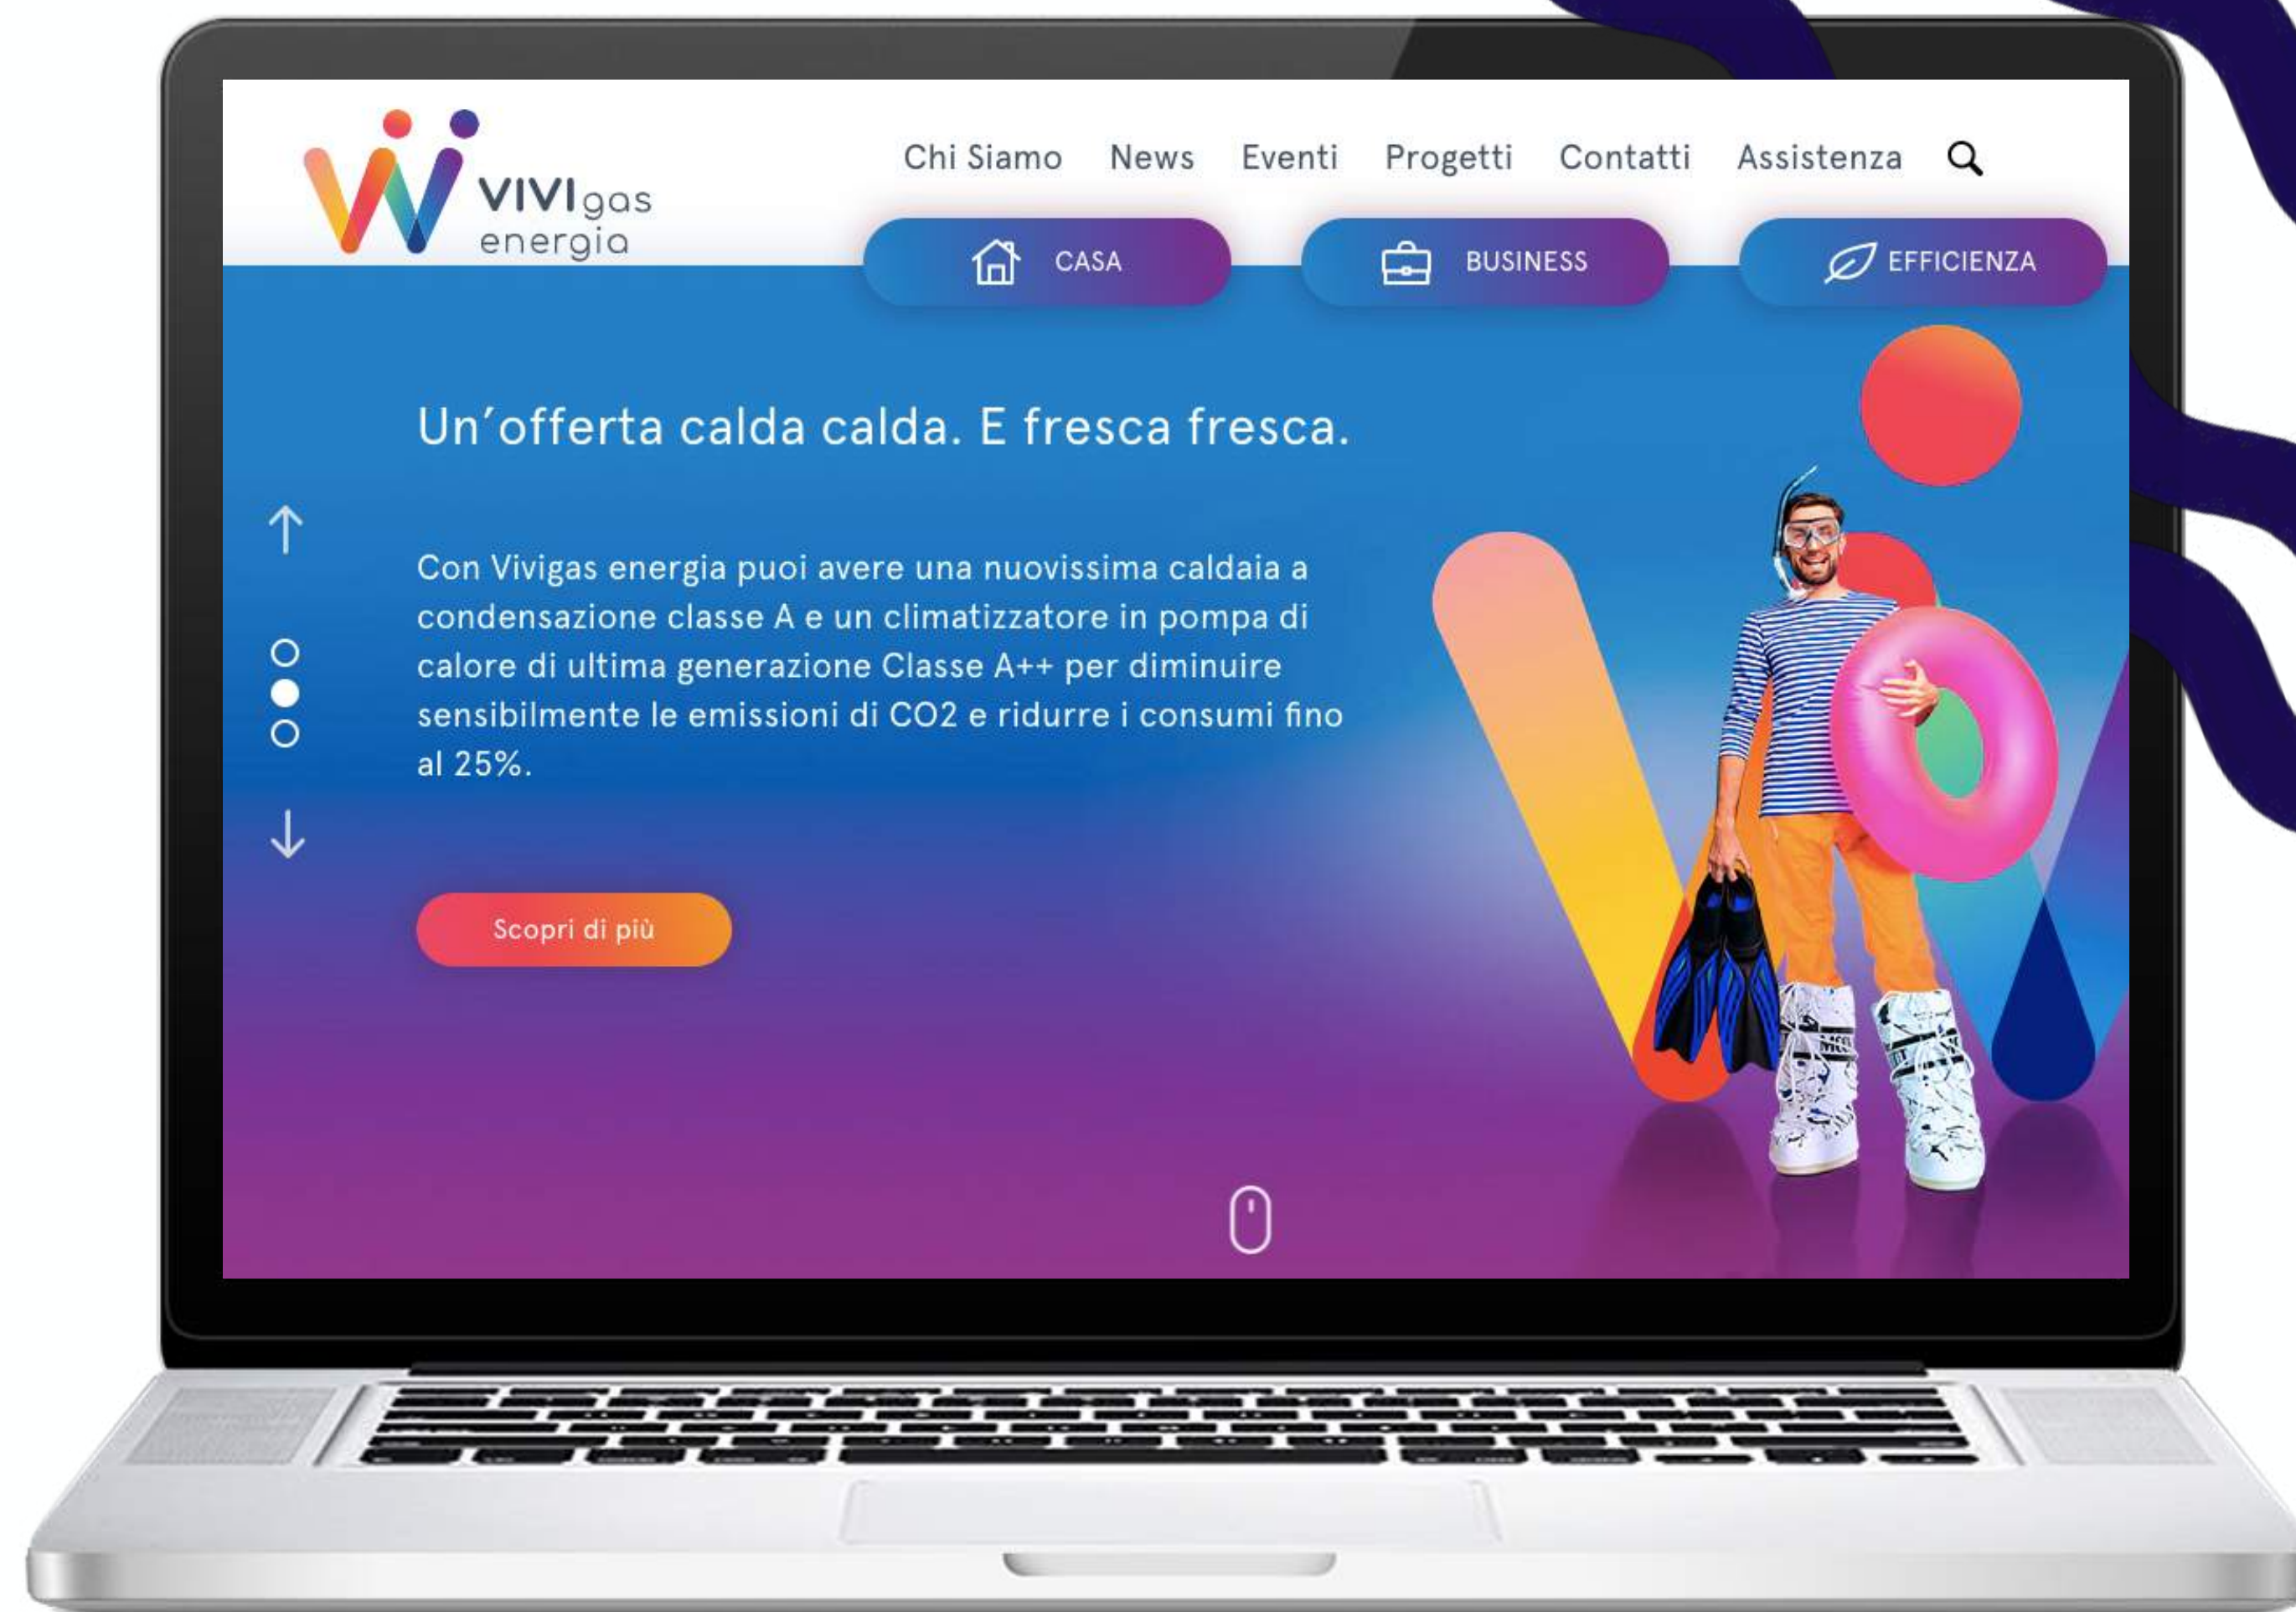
VIVIgas energia

Chi Siamo News Eventi Progetti Contatti Assistenza

CASA BUSINESS EFFICIENZA

Un'offerta calda calda. E fresca fresca.

Con Vivigas energia puoi avere una nuovissima caldaia a condensazione classe A e un climatizzatore in pompa di calore di ultima generazione Classe A++ per diminuire sensibilmente le emissioni di CO2 e ridurre i consumi fino al 25%.

Scopri di più